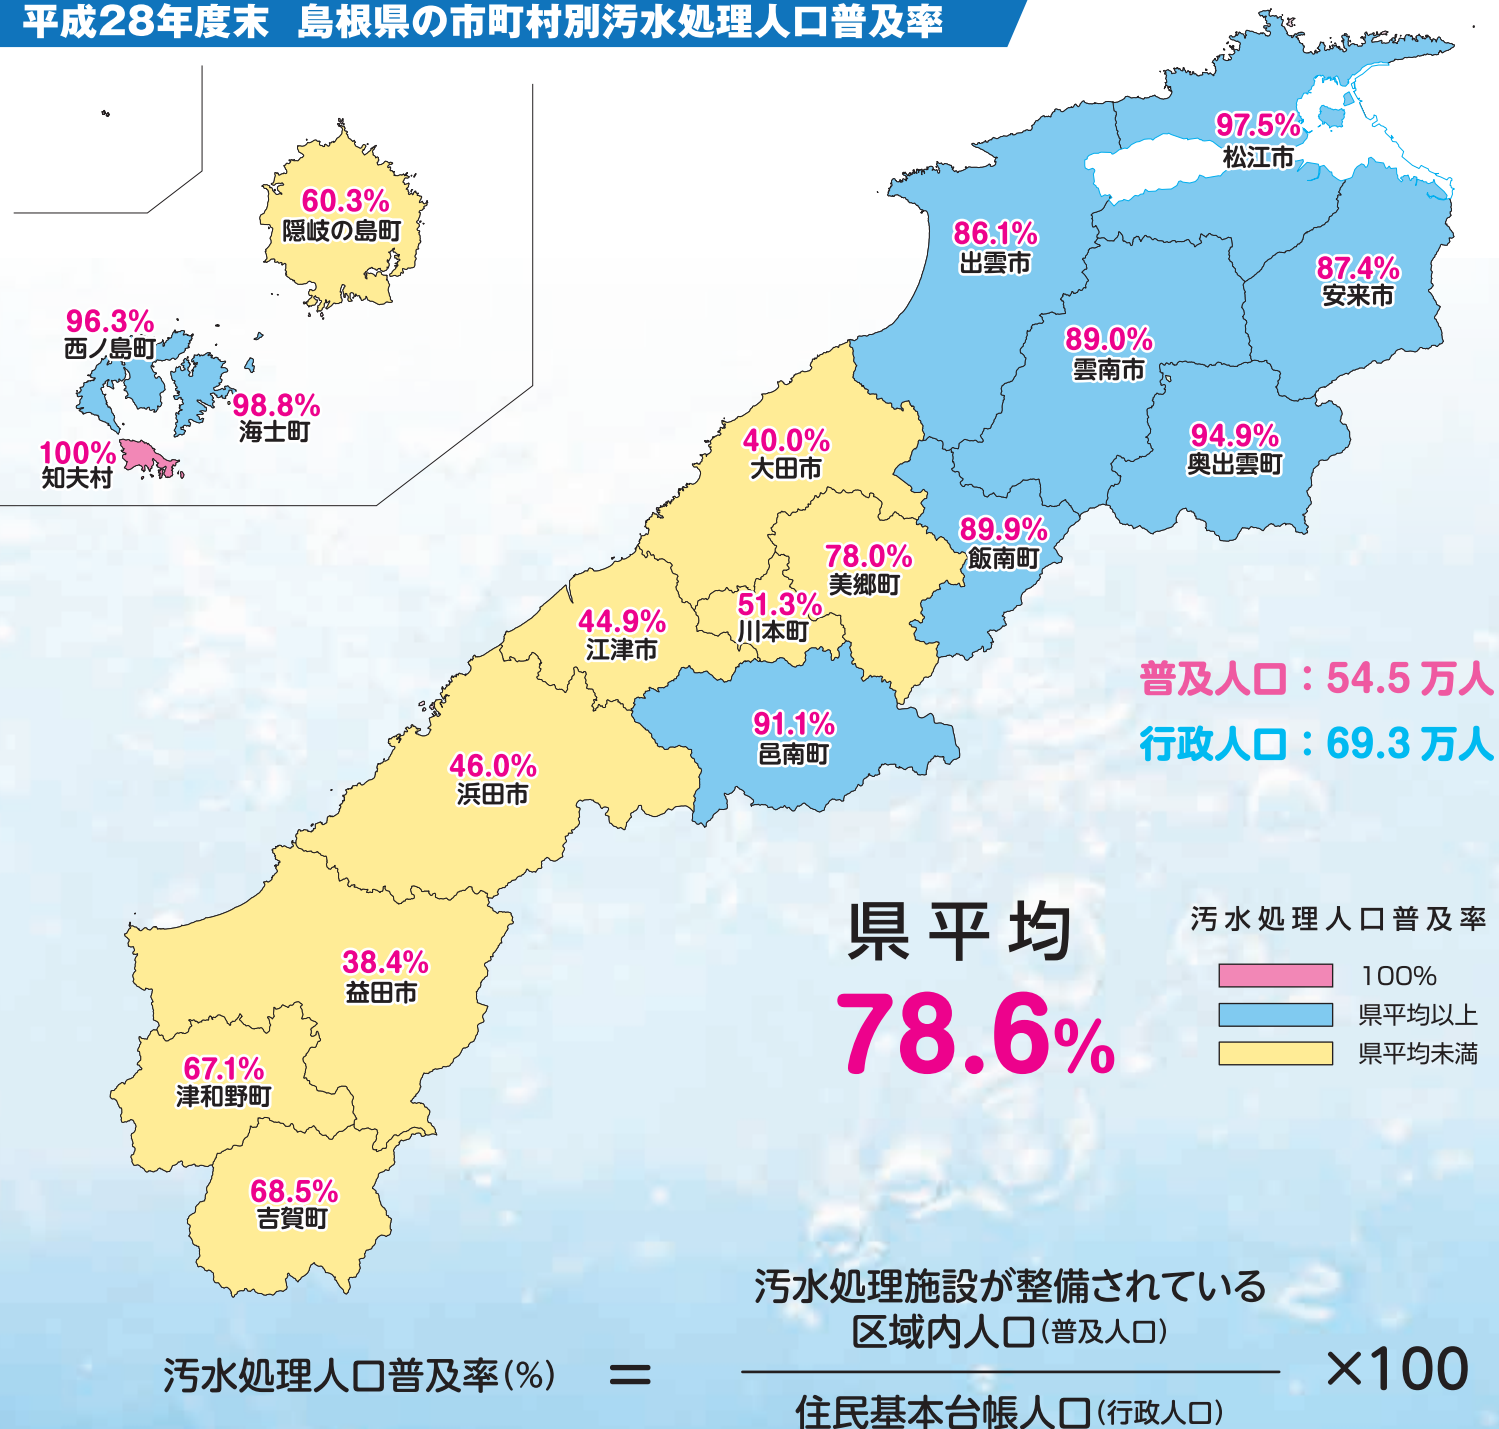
平成28年度末　島根県の市町村別汚水処理人口普及率

60.3%
隠岐の島町

96.3%
西ノ島町

98.8%
海士町

100%
知夫村

97.5%
松江市

86.1%
出雲市

87.4%
安来市

89.0%
雲南市

94.9%
奥出雲町

40.0%
大田市

89.9%
飯南町

78.0%
美郷町

51.3%
川本町

44.9%
江津市

91.1%
邑南町

46.0%
浜田市

38.4%
益田市

67.1%
津和野町

68.5%
吉賀町

普及人口：54.5 万人
行政人口：69.3 万人

県平均
78.6%

汚水処理人口普及率
100%
県平均以上
県平均未満

汚水処理人口普及率(%) ＝ $\frac{\text{汚水処理施設が整備されている区域内人口(普及人口)}}{\text{住民基本台帳人口(行政人口)}}$ ×100